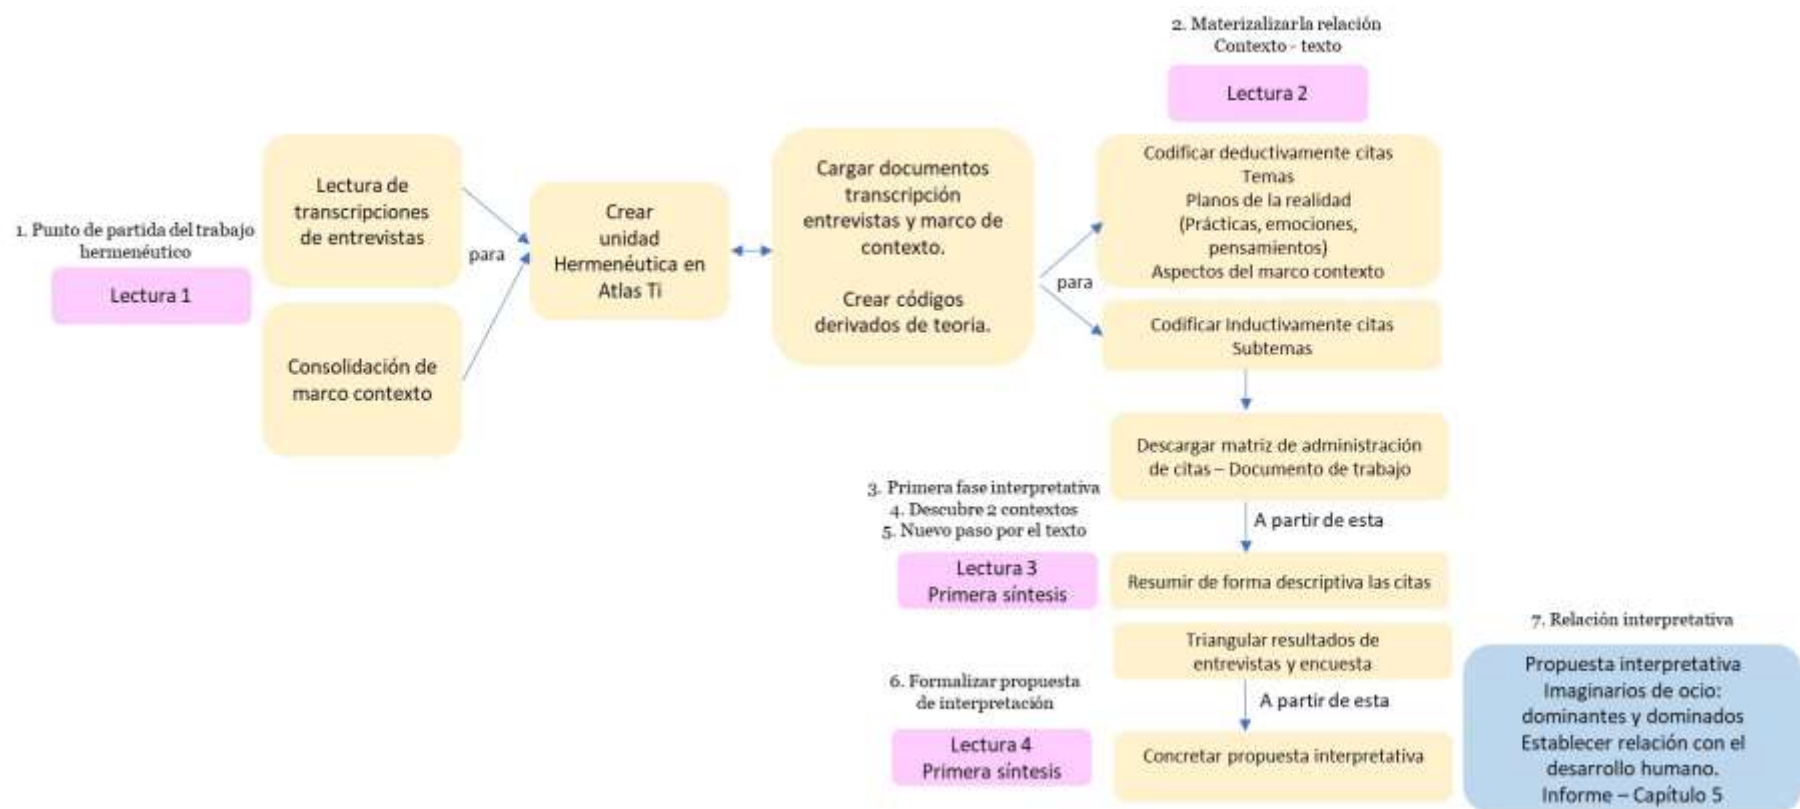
2. Materializarla relación
Contexto - texto

Lectura 2

1. Punto de partida del trabajo hermenéutico

Lectura 1

Lectura de transcripciones de entrevistas

Consolidación de marco contexto

para

Crear unidad Hermenéutica en Atlas Ti

Cargar documentos transcripción entrevistas y marco de contexto.

Crear códigos derivados de teoría.

para

Codificar deductivamente citas
Temas
Planos de la realidad
(Prácticas, emociones, pensamientos)
Aspectos del marco contexto

Codificar inductivamente citas
Subtemas

Descargar matriz de administración de citas – Documento de trabajo

3. Primera fase interpretativa
4. Descubre 2 contextos
5. Nuevo paso por el texto

A partir de esta

Lectura 3
Primera síntesis

Resumir de forma descriptiva las citas

7. Relación interpretativa

Triangular resultados de entrevistas y encuesta

6. Formalizar propuesta de interpretación

A partir de esta

Lectura 4
Primera síntesis

Concretar propuesta interpretativa

Propuesta interpretativa
Imaginarios de ocio: dominantes y dominados
Establecer relación con el desarrollo humano.
Informe – Capítulo 5